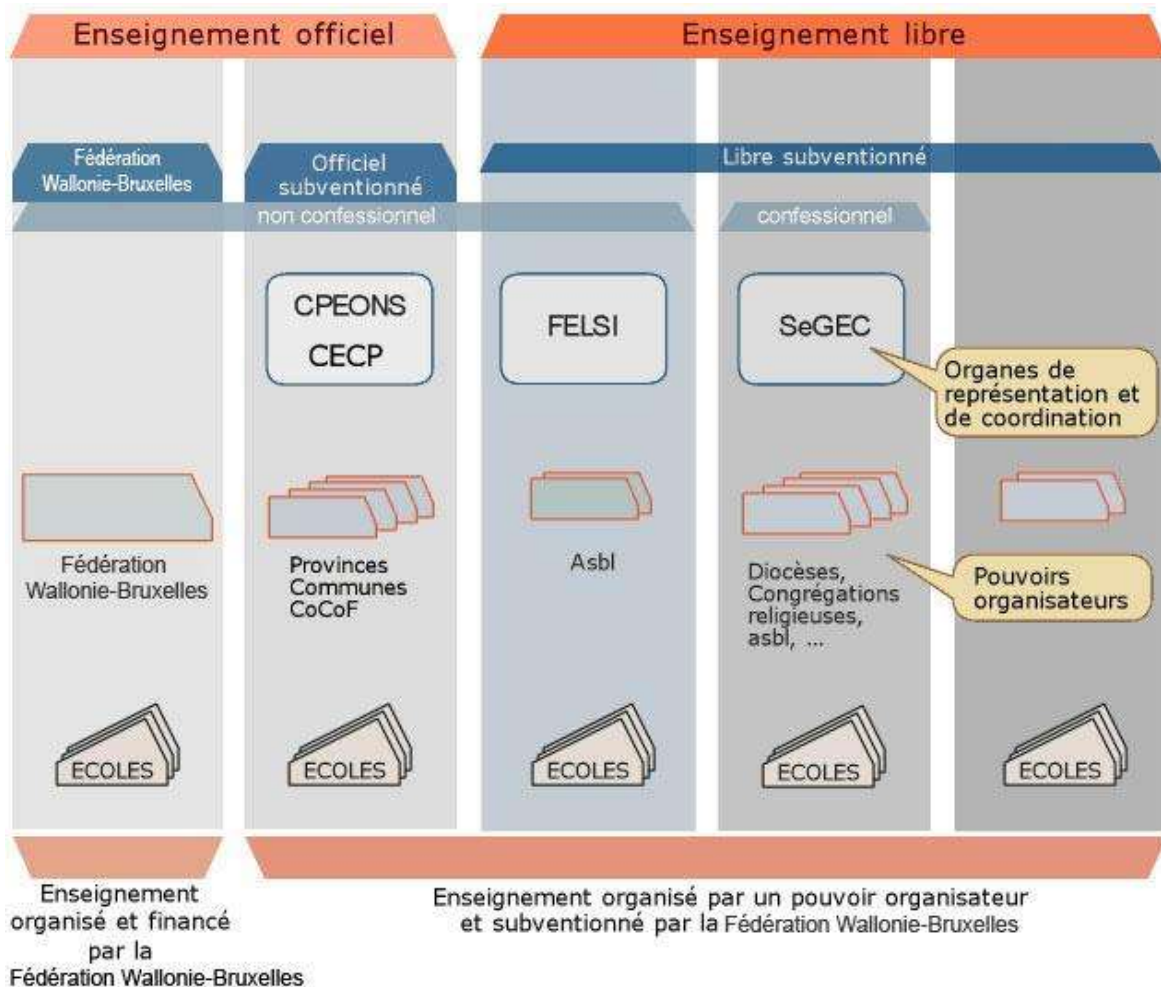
Enseignement officiel

Enseignement libre

Fédération Wallonie-Bruxelles

Officiel subventionné

Libre subventionné

non confessionnel

confessionnel

CPEONS
CECP

FELSI

SeGEC

Organes de représentation et de coordination

Fédération Wallonie-Bruxelles

Provinces
Communes
CoCoF

Asbl

Diocèses, Congrégations religieuses, asbl, ...

Pouvoirs organisateurs

ECOLES

ECOLES

ECOLES

ECOLES

ECOLES

Enseignement organisé et financé par la Fédération Wallonie-Bruxelles

Enseignement organisé par un pouvoir organisateur et subventionné par la Fédération Wallonie-Bruxelles